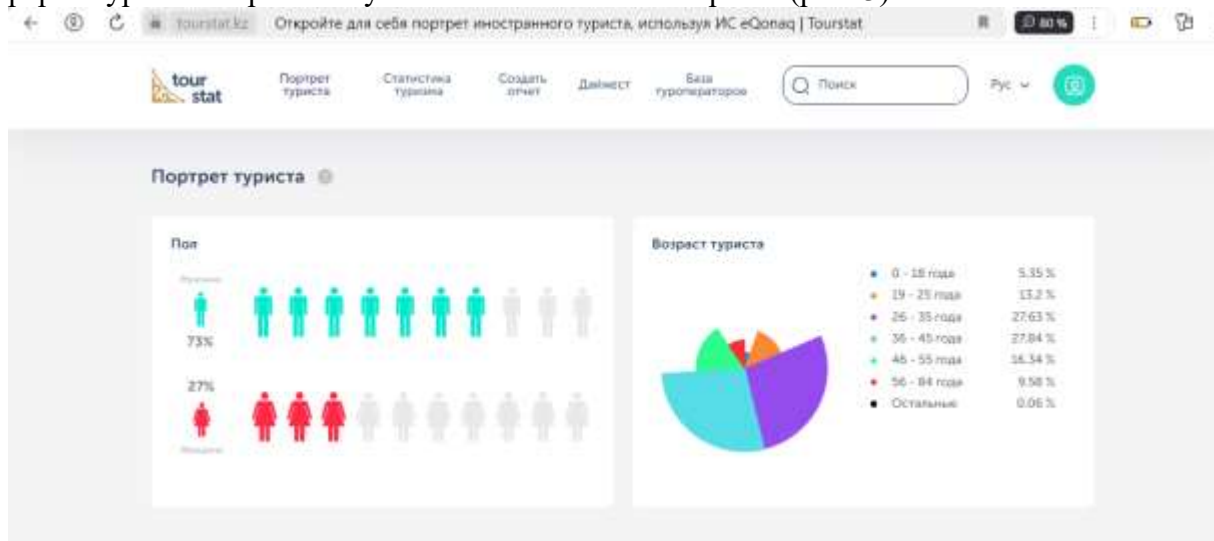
tourstat.kz Откройте для себя портрет иностранного туриста, используя ИС eQonaq | Tourstat

80 %

tour stat

Портрет туриста

Статистика туризма

Создать отчет

Дайжест

База туроператоров

Поиск

Рус

Портрет туриста

Пол

Мужчины

73%

27%

Женщины

Возраст туриста

| | |
|---|---|
| 0 - 18 года | 5.35 % |
| 19 - 25 года | 13.2 % |
| 26 - 35 года | 27.63 % |
| 36 - 45 года | 27.84 % |
| 46 - 55 года | 16.34 % |
| 56 - 84 года | 9.58 % |
| Остальные | 0.06 % |